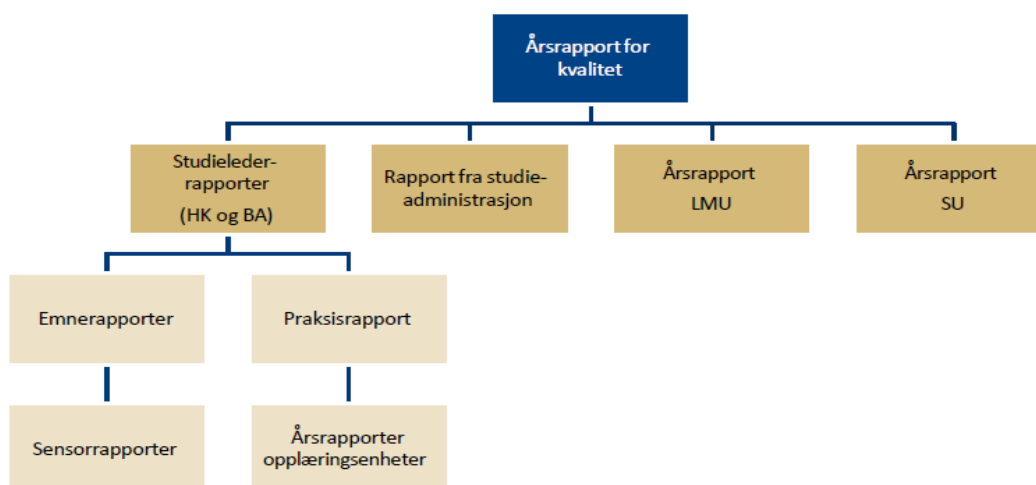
Årsrapport for kvalitet

Studielederrapporter (HK og BA)

Rapport fra studieadministrasjon

Årsrapport LMU

Årsrapport SU

Emnerapporter

Praksisrapport

Sensorrapporter

Årsrapporter opplæringsenheter